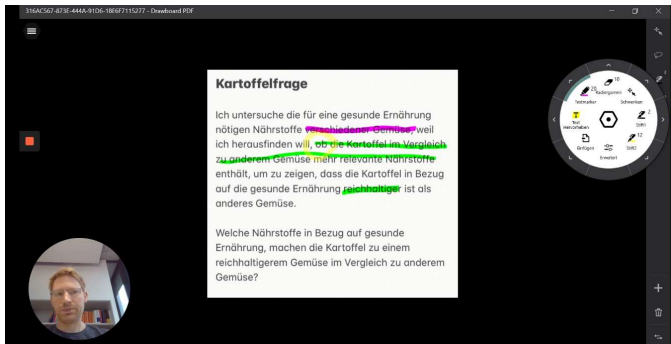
316AC567-873E-444A-91D6-1B6EF7115277 - Drawboard PDF

Kartoffelfrage

Ich untersuche die für eine gesunde Ernährung nötigen Nährstoffe verschiedener Gemüse, weil ich herausfinden will, ob die Kartoffel im Vergleich zu anderem Gemüse mehr relevante Nährstoffe enthält, um zu zeigen, dass die Kartoffel in Bezug auf die gesunde Ernährung reichhaltiger ist als anderes Gemüse.

Welche Nährstoffe in Bezug auf gesunde Ernährung, machen die Kartoffel zu einem reichhaltigerem Gemüse im Vergleich zu anderem Gemüse?

20 Radiergummi
10
Textmarker
Schneiden
Text hervorheben
2 Stift
12 Stift
Einfügen
Erweitert